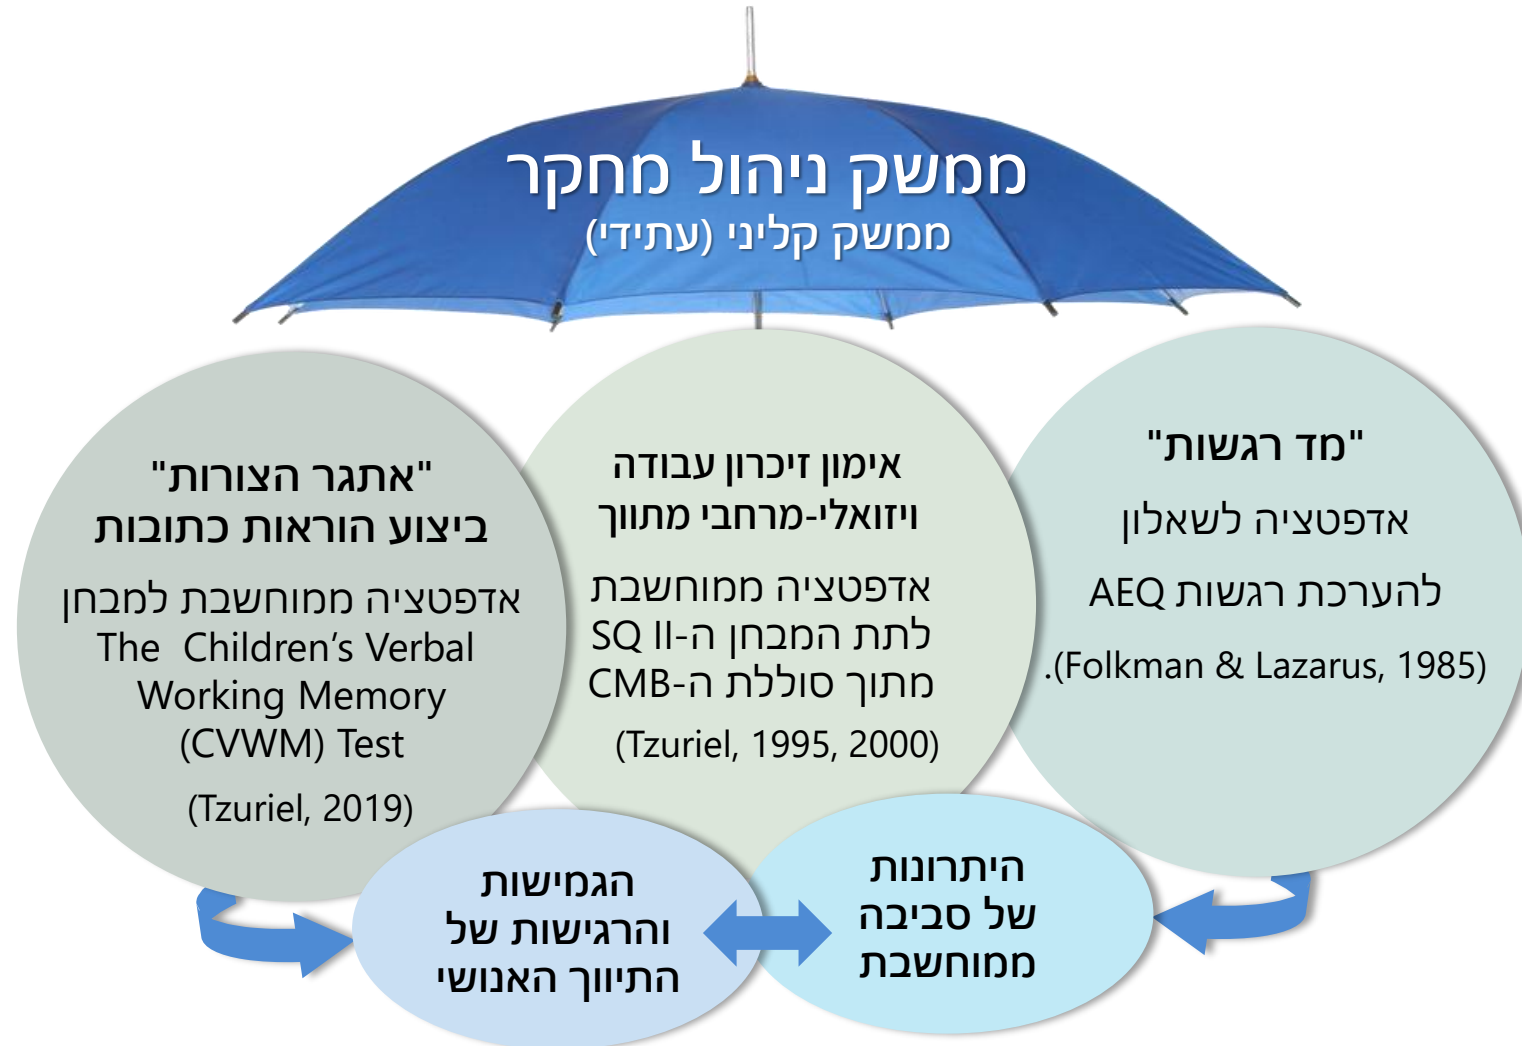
ממשק ניהול מחקר
ממשק קליני (עתידי)

"מד רגשות"
אדפטציה לשאלון
להערכת רגשות AEQ
(Folkman & Lazarus, 1985).

אימון זיכרון עבודה
ויזואלי-מרחבי מתווך
אדפטציה ממוחשבת
לתת המבחן ה-SQ II
מתוך סוללת ה-CMB
(Tzuriel, 1995, 2000)

"אתגר הצורות"
ביצוע הוראות כתובות
אדפטציה ממוחשבת למבחן
The Children's Verbal Working Memory (CVWM) Test
(Tzuriel, 2019)

היתרונות
של סביבה
ממוחשבת

הגמישות
והרגישות של
התיווך האנושי